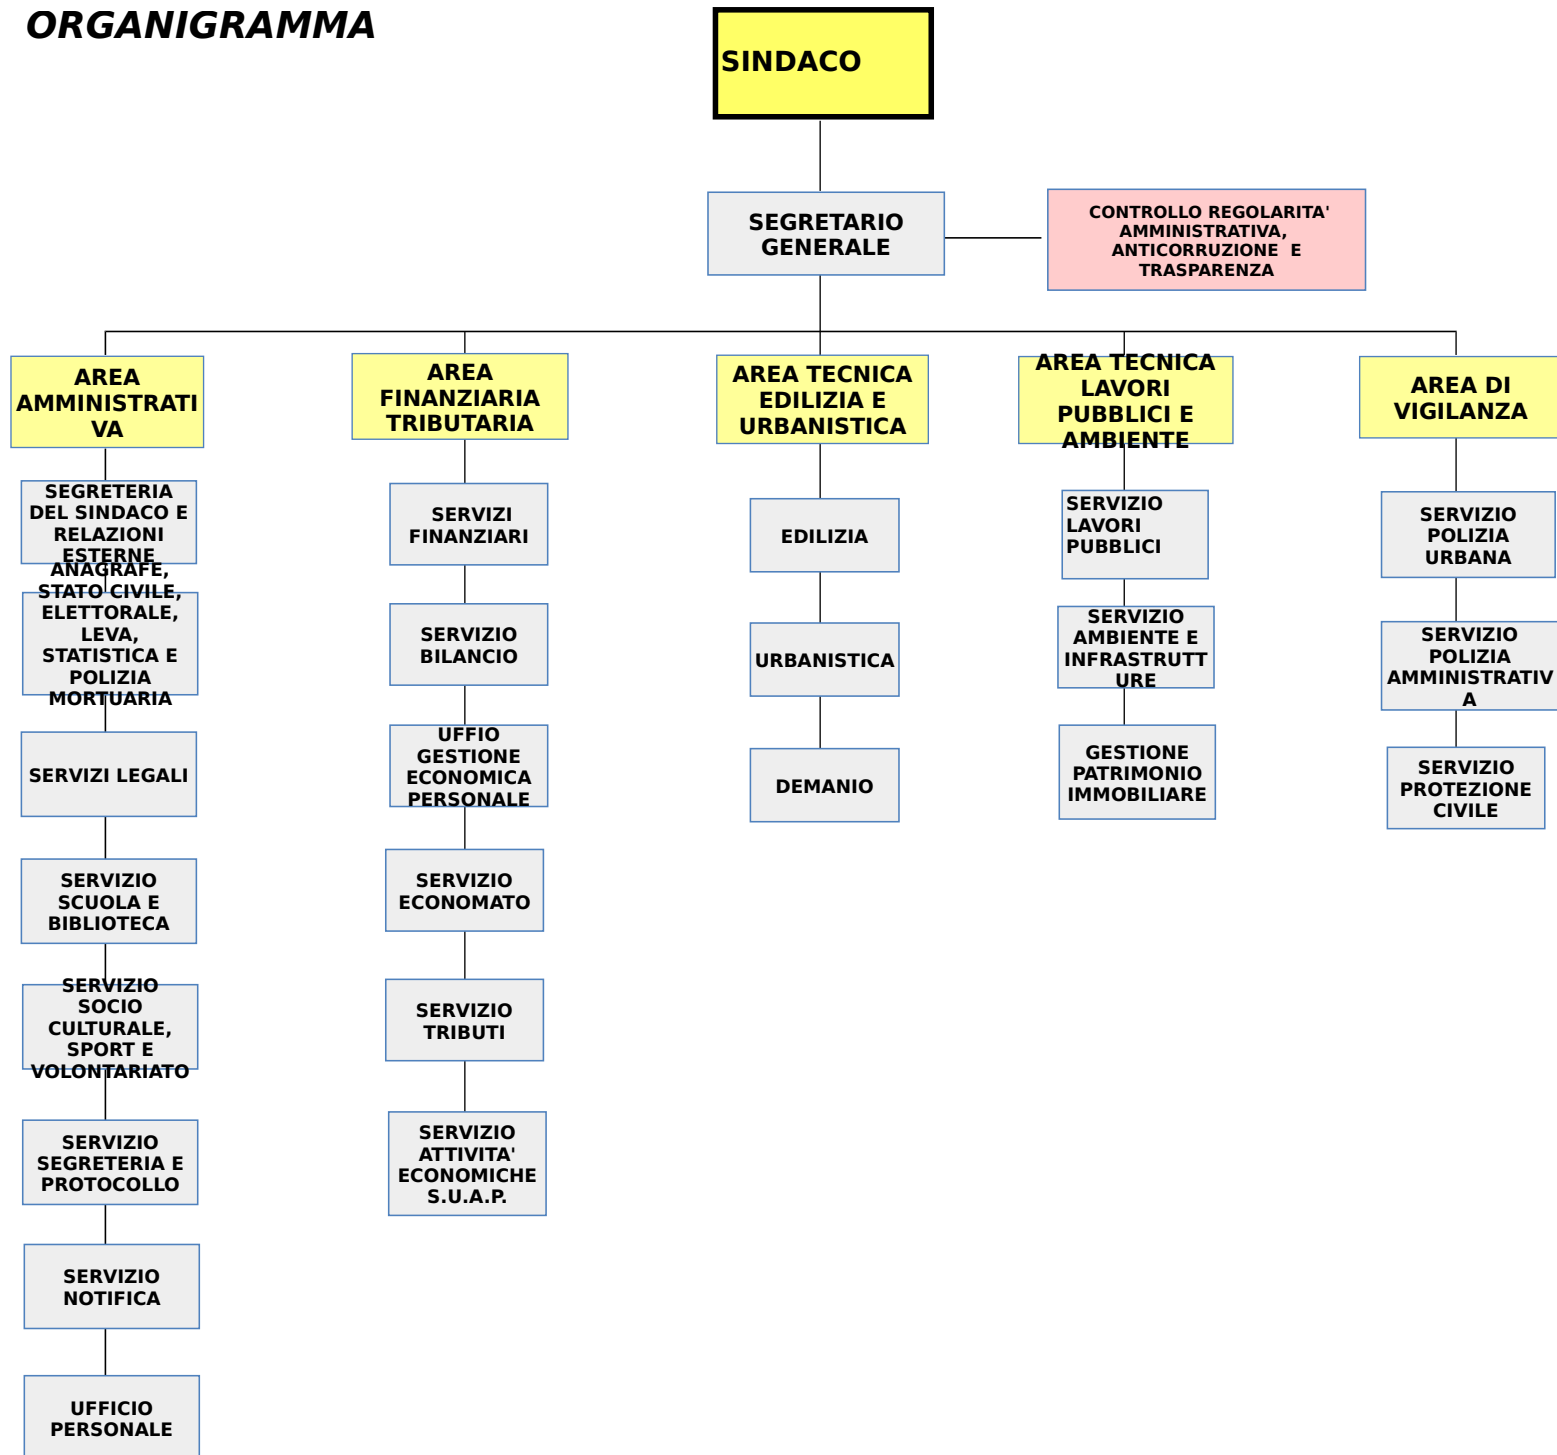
ORGANIGRAMMA

SINDACO

SEGRETARIO GENERALE

CONTROLLO REGOLARITA' AMMINISTRATIVA, ANTICORRUZIONE E TRASPARENZA

AREA AMMINISTRATIVA

SEGRETERIA DEL SINDACO E RELAZIONI ESTERNE

ANAGRAFE, STATO CIVILE, ELETTORALE, LEVA, STATISTICA E POLIZIA MORTUARIA

SERVIZI LEGALI

SERVIZIO SCUOLA E BIBLIOTECA

SERVIZIO SOCIO CULTURALE, SPORT E VOLONTARIATO

SERVIZIO SEGRETERIA E PROTOCOLLO

SERVIZIO NOTIFICA

UFFICIO PERSONALE

AREA FINANZIARIA TRIBUTARIA

SERVIZI FINANZIARI

SERVIZIO BILANCIO

UFFIO GESTIONE ECONOMICA PERSONALE

SERVIZIO ECONOMATO

SERVIZIO TRIBUTI

SERVIZIO ATTIVITA' ECONOMICHE S.U.A.P.

AREA TECNICA EDILIZIA E URBANISTICA

EDILIZIA

URBANISTICA

DEMANIO

AREA TECNICA LAVORI PUBBLICI E AMBIENTE

SERVIZIO LAVORI PUBBLICI

SERVIZIO AMBIENTE E INFRASTRUTTURE

GESTIONE PATRIMONIO IMMOBILIARE

AREA DI VIGILANZA

SERVIZIO POLIZIA URBANA

SERVIZIO POLIZIA AMMINISTRATIVA

SERVIZIO PROTEZIONE CIVILE